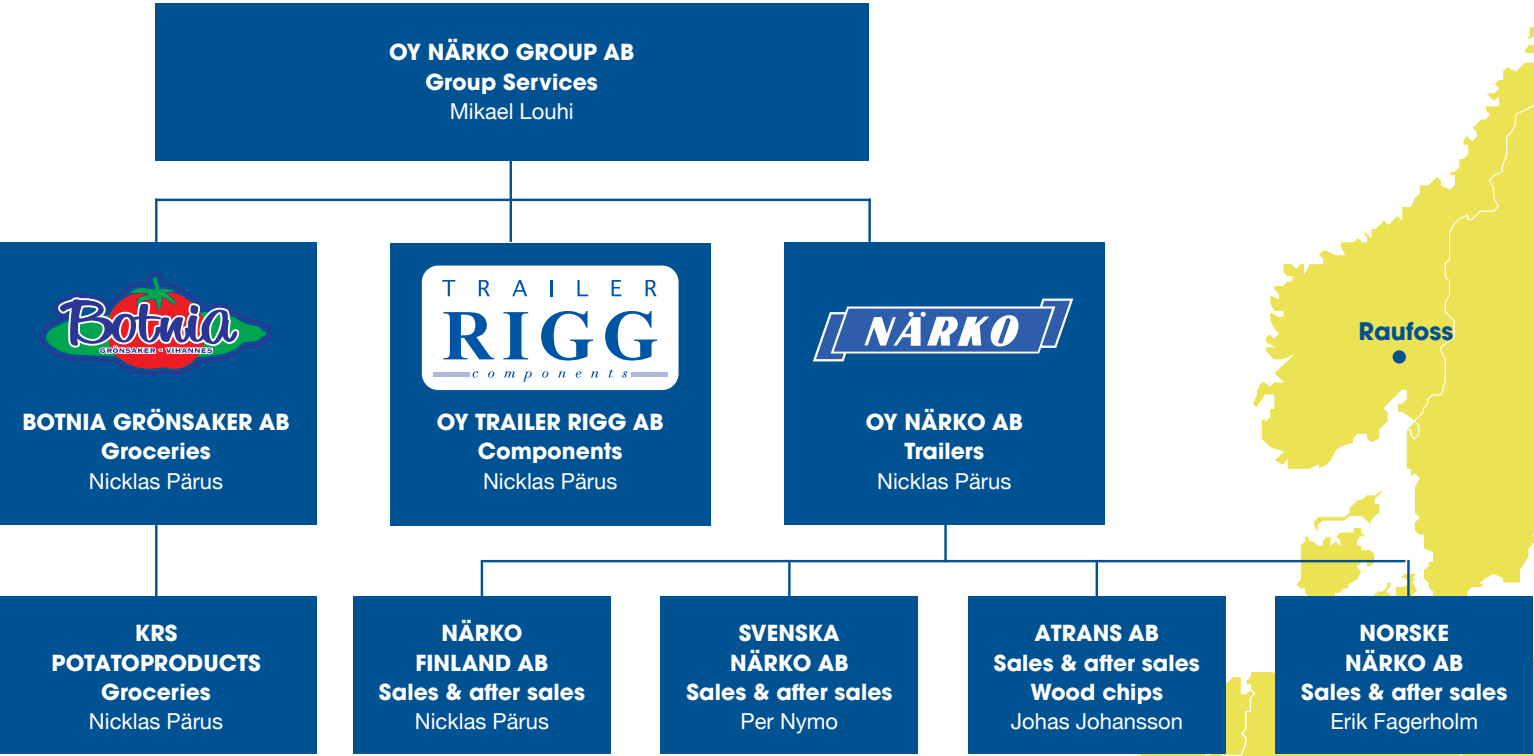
OY NÄRKO GROUP AB
Group Services
Mikael Louhi

Botnia
GRÖNSAKER · VIHANNES

BOTNIA GRÖNSAKER AB
Groceries
Nicklas Pärus

TRAILER
RIGG
components

OY TRAILER RIGG AB
Components
Nicklas Pärus

NÄRKO

OY NÄRKO AB
Trailers
Nicklas Pärus

Raufoss

KRS
POTATOPRODUCTS
Groceries
Nicklas Pärus

NÄRKO
FINLAND AB
Sales & after sales
Nicklas Pärus

SVENSKA
NÄRKO AB
Sales & after sales
Per Nymo

ATRANS AB
Sales & after sales
Wood chips
Johas Johansson

NORSKE
NÄRKO AB
Sales & after sales
Erik Fagerholm